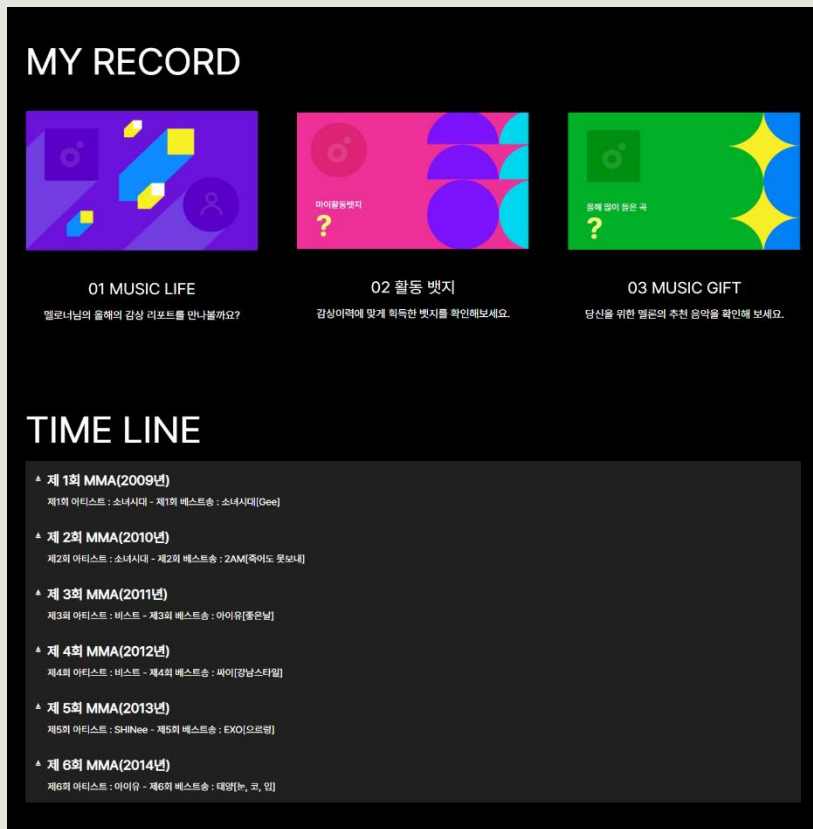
MY RECORD

마이활동뱃지
?

올해 많이 들은 곡
?

01 MUSIC LIFE
멜로너님의 올해의 감상 리포트를 만나볼까요?

02 활동 뱃지
감상이력에 맞게 획득한 뱃지를 확인해보세요.

03 MUSIC GIFT
당신을 위한 멜론의 추천 음악을 확인해 보세요.

TIME LINE

▲ 제 1회 MMA(2009년)
제1회 아티스트 : 소녀시대 - 제1회 베스트송 : 소녀시대[Gee]

▲ 제 2회 MMA(2010년)
제2회 아티스트 : 소녀시대 - 제2회 베스트송 : 2AM[죽어도 못보내]

▲ 제 3회 MMA(2011년)
제3회 아티스트 : 비스트 - 제3회 베스트송 : 아이유[좋은날]

▲ 제 4회 MMA(2012년)
제4회 아티스트 : 비스트 - 제4회 베스트송 : 싸이[강남스타일]

▲ 제 5회 MMA(2013년)
제5회 아티스트 : SHINee - 제5회 베스트송 : EXO[으르렁]

▲ 제 6회 MMA(2014년)
제6회 아티스트 : 아이유 - 제6회 베스트송 : 태양[눈, 코, 입]